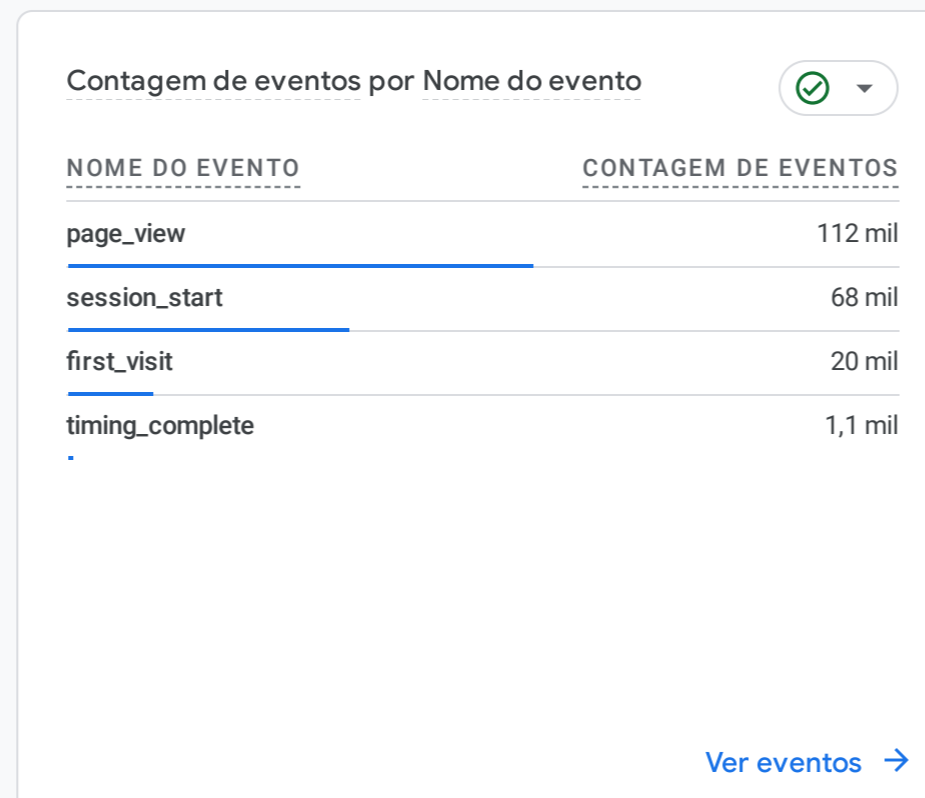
Contagem de eventos por Nome do evento

| NOME DO EVENTO | CONTAGEM DE EVENTOS |
|---|---|
| page_view | 112 mil |
| session_start | 68 mil |
| first_visit | 20 mil |
| timing_complete | 1,1 mil |

Ver eventos →